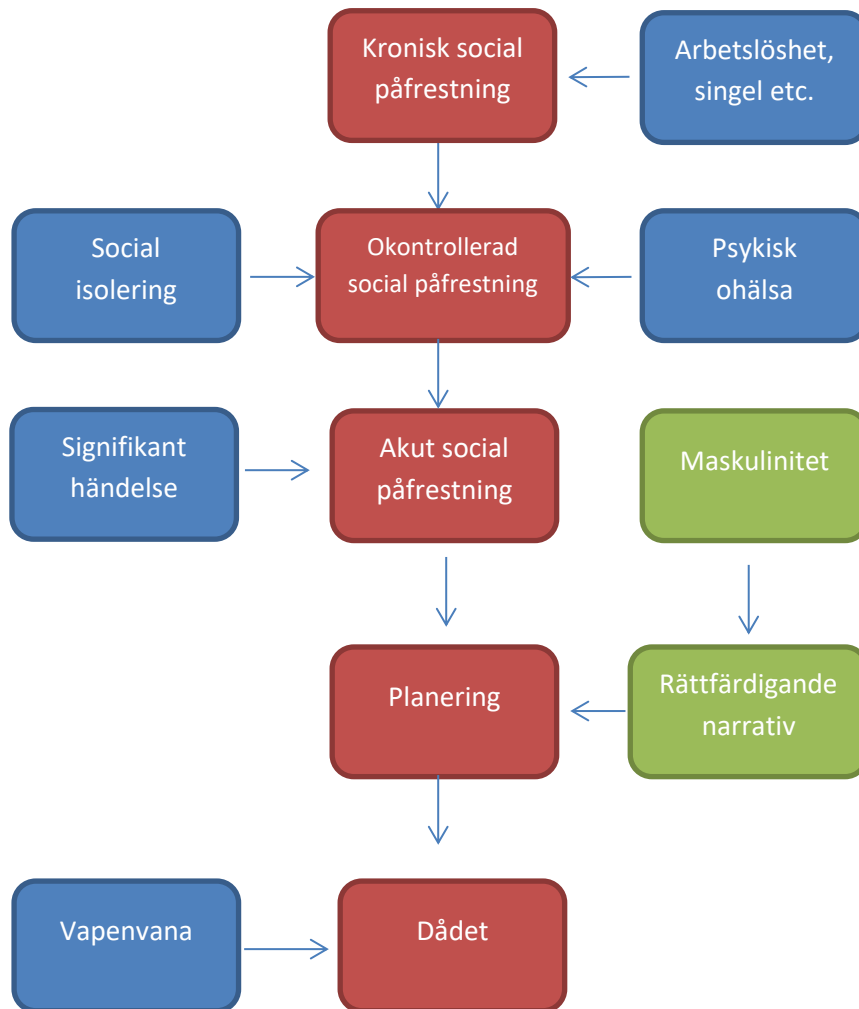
Kronisk social påfrestning

Arbetslöshet, singel etc.

Social isolering

Okontrollerad social påfrestning

Psykisk ohälsa

Signifikant händelse

Akut social påfrestning

Maskulinitet

Planering

Rättfärdigande narrativ

Vapenvana

Dådet